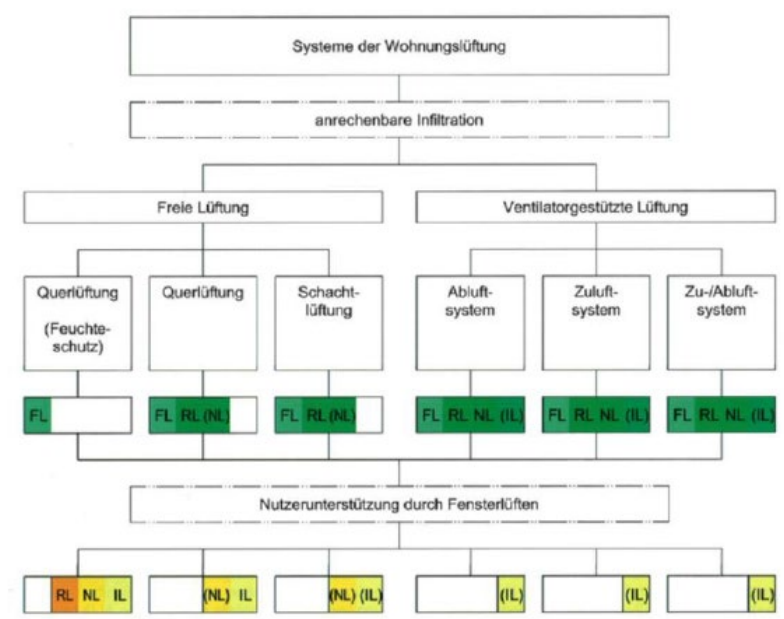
Systeme der Wohnungslüftung

anrechenbare Infiltration

Freie Lüftung

Ventilatorgestützte Lüftung

Querlüftung (Feuchteschutz)

Querlüftung

Schachtlüftung

Abluftsystem

Zuluftsystem

Zu-/Abluftsystem

FL

FL RL (NL)

FL RL (NL)

FL RL NL (IL)

FL RL NL (IL)

FL RL NL (IL)

Nutzerunterstützung durch Fensterlüften

RL NL IL

(NL) IL

(NL) (IL)

(IL)

(IL)

(IL)